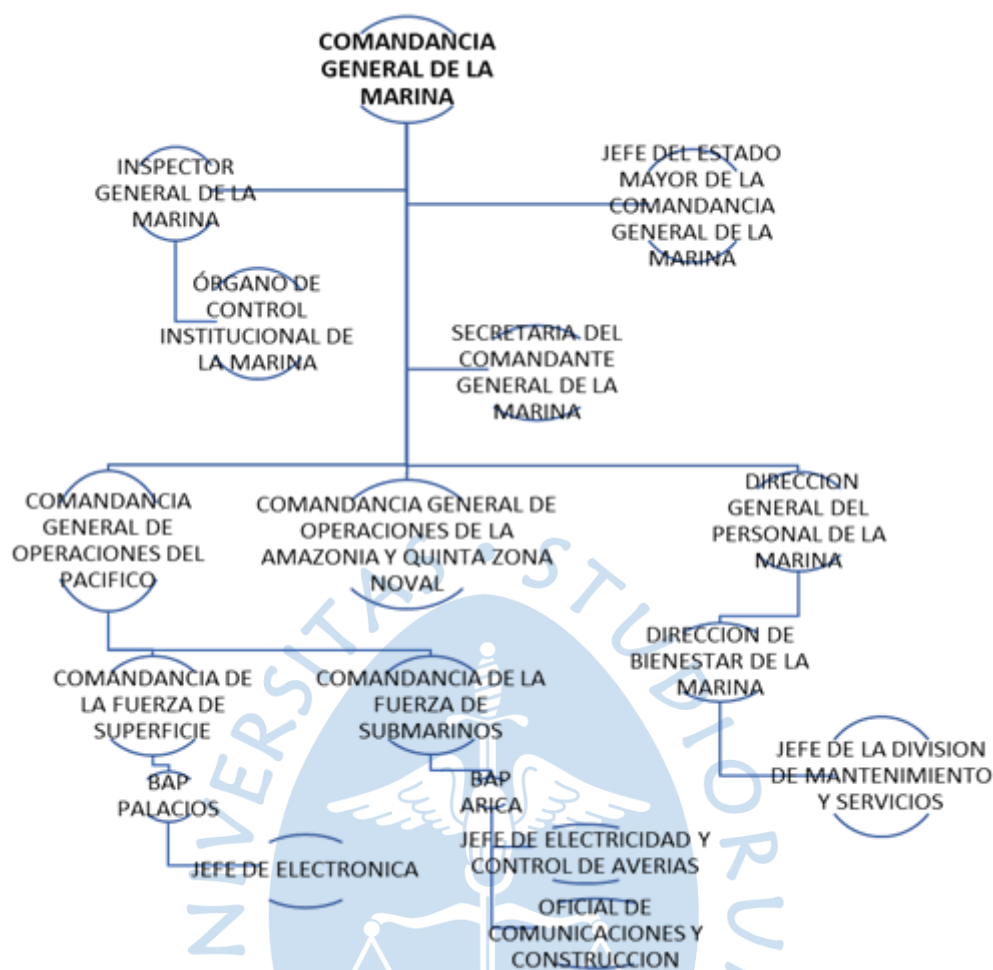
COMANDANCIA GENERAL DE LA MARINA

INSPECTOR GENERAL DE LA MARINA

JEFE DEL ESTADO MAYOR DE LA COMANDANCIA GENERAL DE LA MARINA

ÓRGANO DE CONTROL INSTITUCIONAL DE LA MARINA

SECRETARIA DEL COMANDANTE GENERAL DE LA MARINA

COMANDANCIA GENERAL DE OPERACIONES DEL PACIFICO

COMANDANCIA GENERAL DE OPERACIONES DE LA AMAZONIA Y QUINTA ZONA NOVAL

DIRECCION GENERAL DEL PERSONAL DE LA MARINA

DIRECCION DE BIENESTAR DE LA MARINA

COMANDANCIA DE LA FUERZA DE SUPERFICIE

COMANDANCIA DE LA FUERZA DE SUBMARINOS

JEFE DE LA DIVISION DE MANTENIMIENTO Y SERVICIOS

BAP PALACIOS

BAP ARICA

JEFE DE ELECTRICIDAD Y CONTROL DE AVERIAS

JEFE DE ELECTRONICA

OFICIAL DE COMUNICACIONES Y CONSTRUCCION

UNIVERSITAS STUDIORUM